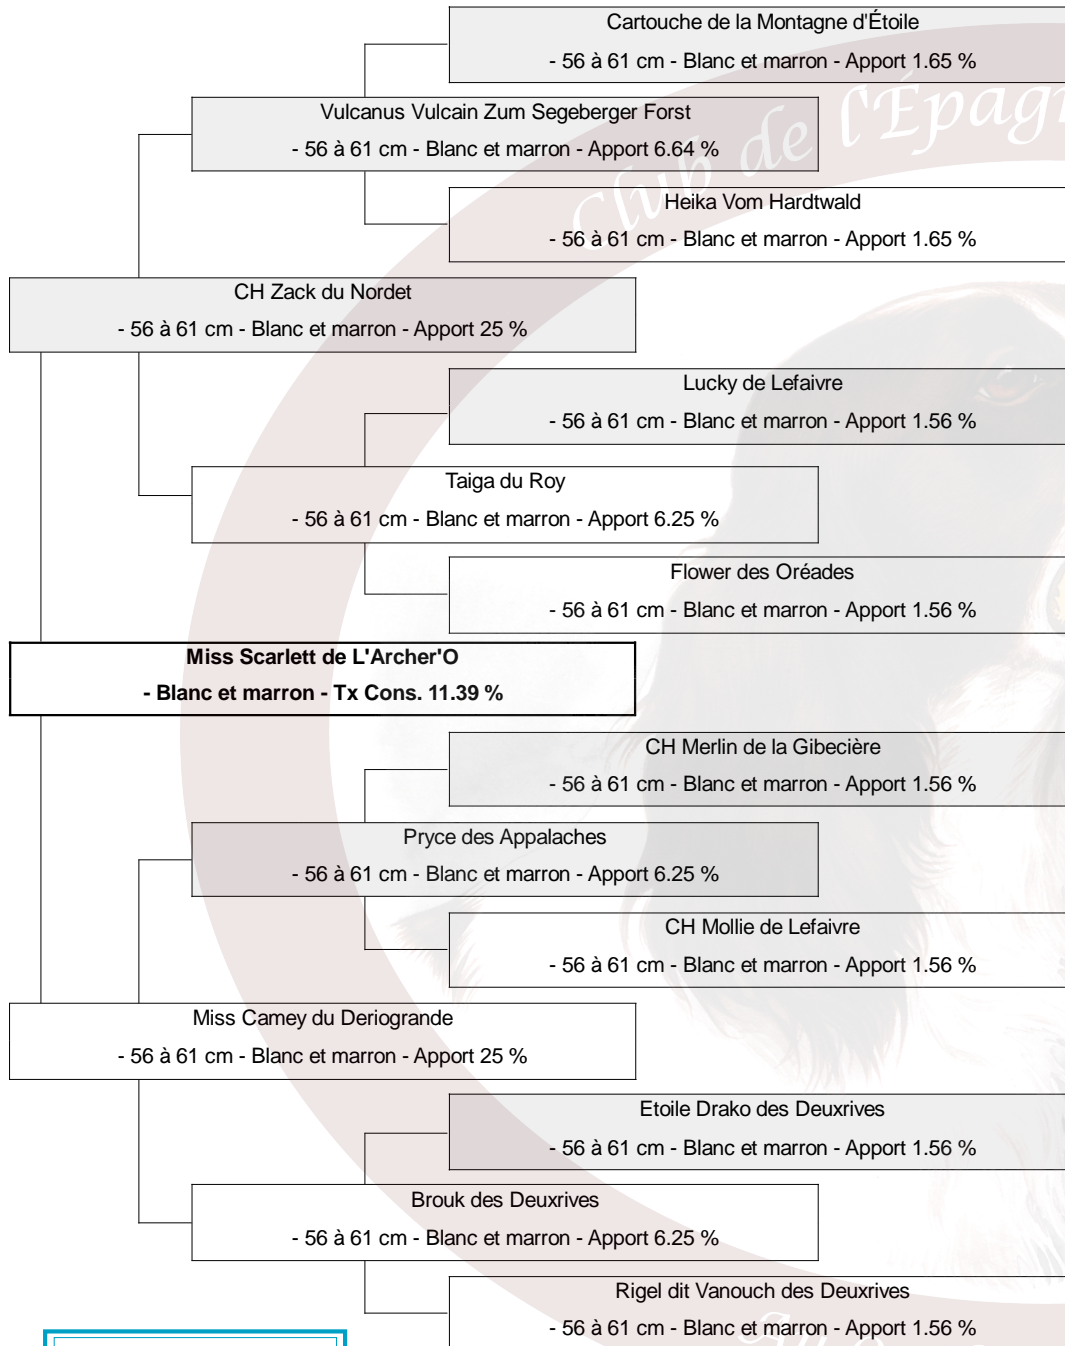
Cartouche de la Montagne d'Étoile
- 56 à 61 cm - Blanc et marron - Apport 1.65 %

Vulcanus Vulcain Zum Segeberger Forst
- 56 à 61 cm - Blanc et marron - Apport 6.64 %

Heika Vom Hardtwald
- 56 à 61 cm - Blanc et marron - Apport 1.65 %

CH Zack du Nordet
- 56 à 61 cm - Blanc et marron - Apport 25 %

Lucky de Lefaivre
- 56 à 61 cm - Blanc et marron - Apport 1.56 %

Taiga du Roy
- 56 à 61 cm - Blanc et marron - Apport 6.25 %

Flower des Oréades
- 56 à 61 cm - Blanc et marron - Apport 1.56 %

Miss Scarlett de L'Archer'O
- Blanc et marron - Tx Cons. 11.39 %

CH Merlin de la Gibecière
- 56 à 61 cm - Blanc et marron - Apport 1.56 %

Pryce des Appalaches
- 56 à 61 cm - Blanc et marron - Apport 6.25 %

CH Mollie de Lefaivre
- 56 à 61 cm - Blanc et marron - Apport 1.56 %

Miss Camey du Deriogrande
- 56 à 61 cm - Blanc et marron - Apport 25 %

Etoile Drako des Deuxrives
- 56 à 61 cm - Blanc et marron - Apport 1.56 %

Brouk des Deuxrives
- 56 à 61 cm - Blanc et marron - Apport 6.25 %

Rigel dit Vanouch des Deuxrives
- 56 à 61 cm - Blanc et marron - Apport 1.56 %

Club de l'Épag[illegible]